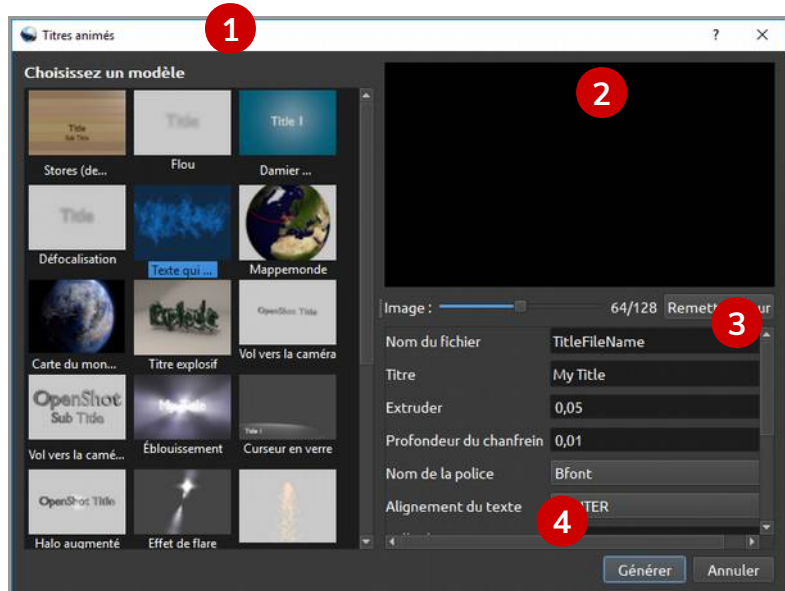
Titres animés
1
? ✕
Choisissez un modèle
Title Sub Title
Stores (de...
Title
Flou
Title !
Damier ...
Title
Défocalisation
Texte qui ...
Mappemonde
Carte du mon...
Explode
Titre explosif
OpenShot Title
Vol vers la caméra
OpenShot Sub Title
Vol vers la camé...
My Title
Éblouissement
Title !
Curseur en verre
OpenShot Title
Halo augmenté
Effet de flare
2
Image : 64/128 Remett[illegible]ur
3
Nom du fichier TitleFileName
Titre My Title
Extruder 0,05
Profondeur du chanfrein 0,01
Nom de la police Bfont
Alignement du texte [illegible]TER
4
Générer Annuler